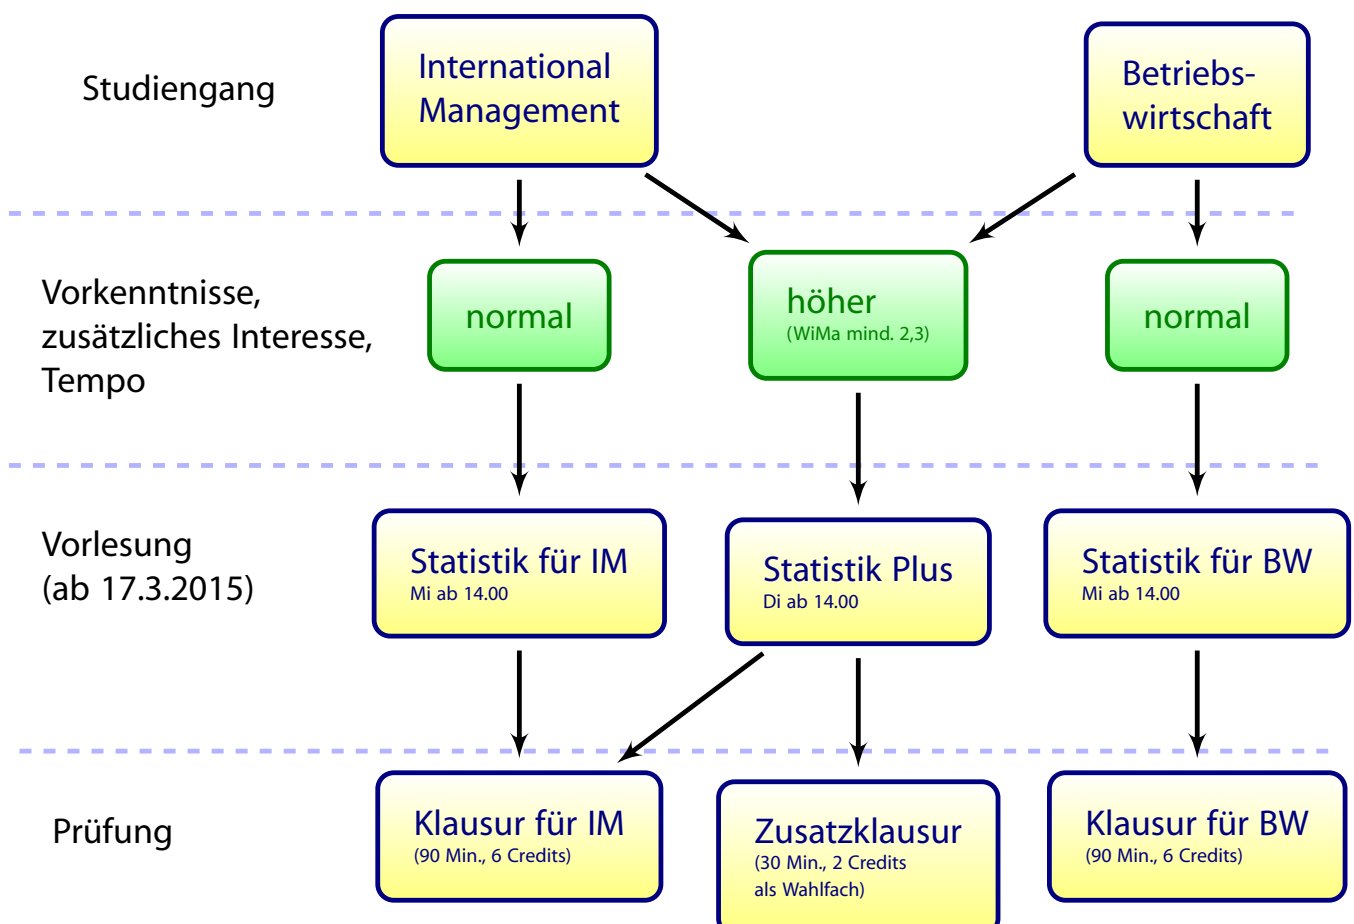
Studiengang

International Management

Betriebswirtschaft

Vorkenntnisse, zusätzliches Interesse, Tempo

normal

höher
(WiMa mind. 2,3)

normal

Vorlesung (ab 17.3.2015)

Statistik für IM
Mi ab 14.00

Statistik Plus
Di ab 14.00

Statistik für BW
Mi ab 14.00

Prüfung

Klausur für IM
(90 Min., 6 Credits)

Zusatzklausur
(30 Min., 2 Credits als Wahlfach)

Klausur für BW
(90 Min., 6 Credits)